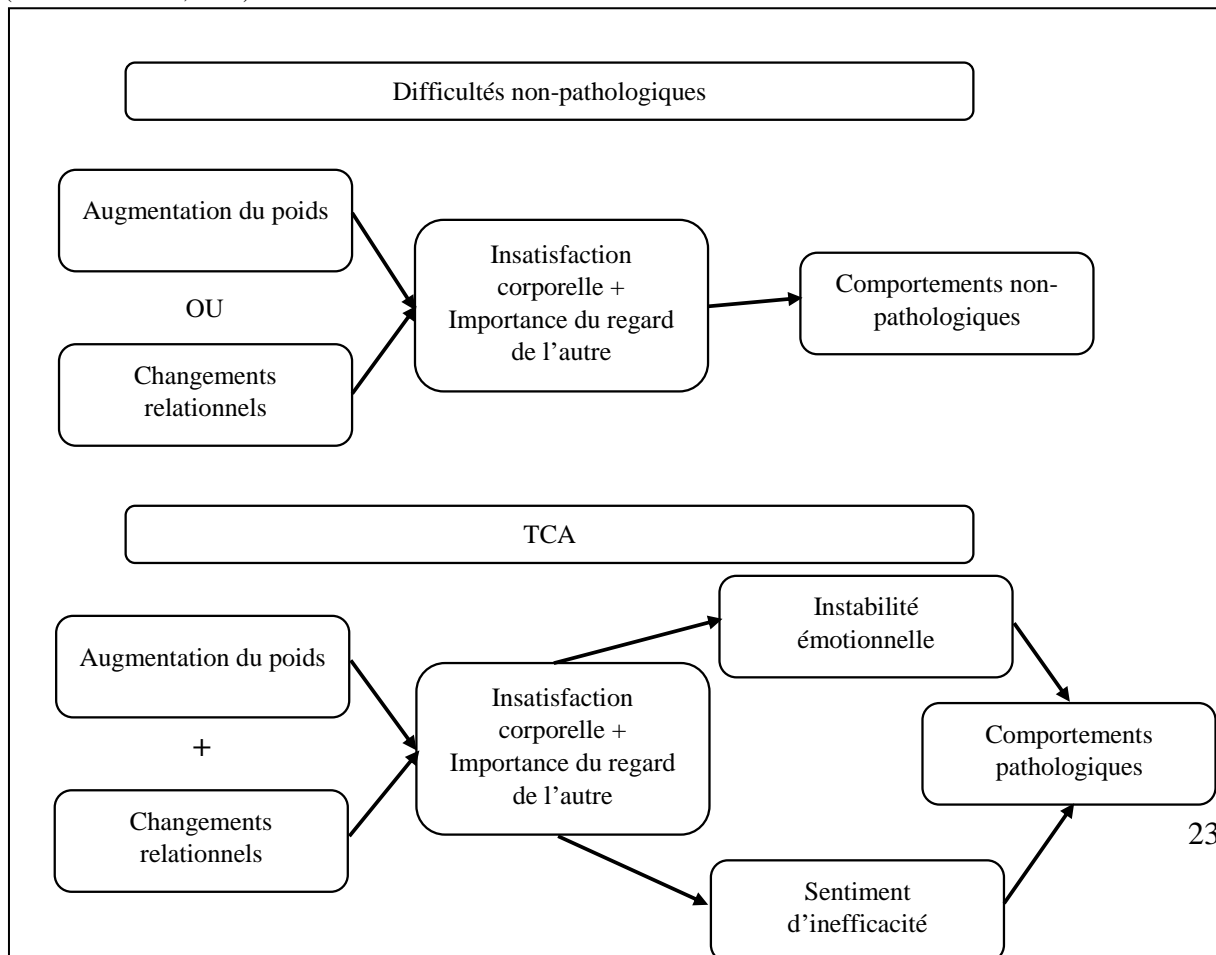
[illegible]

Difficultés non-pathologiques

Augmentation du poids

OU

Changements relationnels

Insatisfaction corporelle + Importance du regard de l'autre

Comportements non-pathologiques

TCA

Augmentation du poids

+

Changements relationnels

Insatisfaction corporelle + Importance du regard de l'autre

Instabilité émotionnelle

Sentiment d'inefficacité

Comportements pathologiques

23